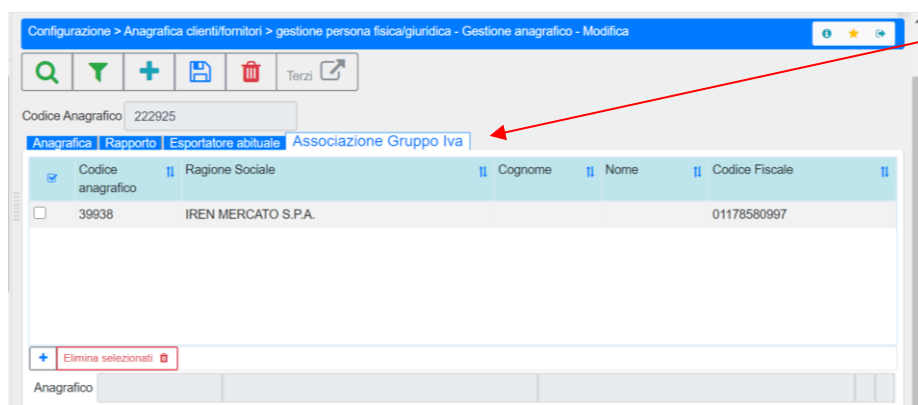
Configurazione > Anagrafica clienti/fornitori > gestione persona fisica/giuridica - Gestione anagrafico - Modifica

Terzi

Codice Anagrafico 222925

Anagrafica Rapporto Esportatore abituale Associazione Gruppo Iva

| | Codice anagrafico | Ragione Sociale | Cognome | Nome | Codice Fiscale |
|---|---|---|---|---|---|
| | 39938 | IREN MERCATO S.P.A. | | | 01178580997 |

+ Elimina selezionati

Anagrafico